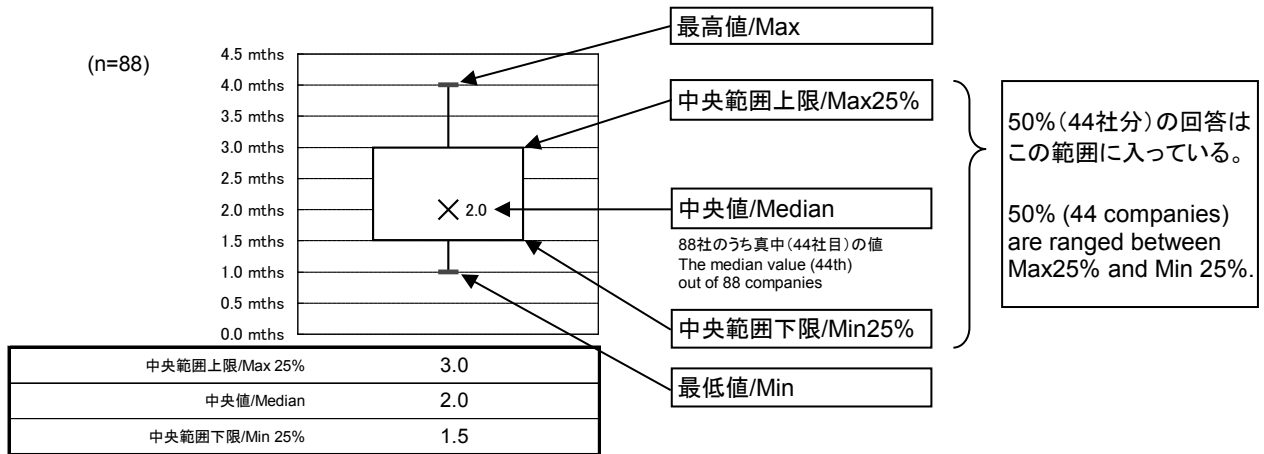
(n=88)

4.5 mths
4.0 mths
3.5 mths
3.0 mths
2.5 mths
2.0 mths
1.5 mths
1.0 mths
0.5 mths
0.0 mths

× 2.0

最高値/Max

中央範囲上限/Max25%

中央値/Median

88社のうち真中(44社目)の値
The median value (44th) out of 88 companies

中央範囲下限/Min25%

最低値/Min

50%(44社分)の回答はこの範囲に入っている。

50% (44 companies) are ranged between Max25% and Min 25%.

| | |
|---|---|
| 中央範囲上限/Max 25% | 3.0 |
| 中央値/Median | 2.0 |
| 中央範囲下限/Min 25% | 1.5 |